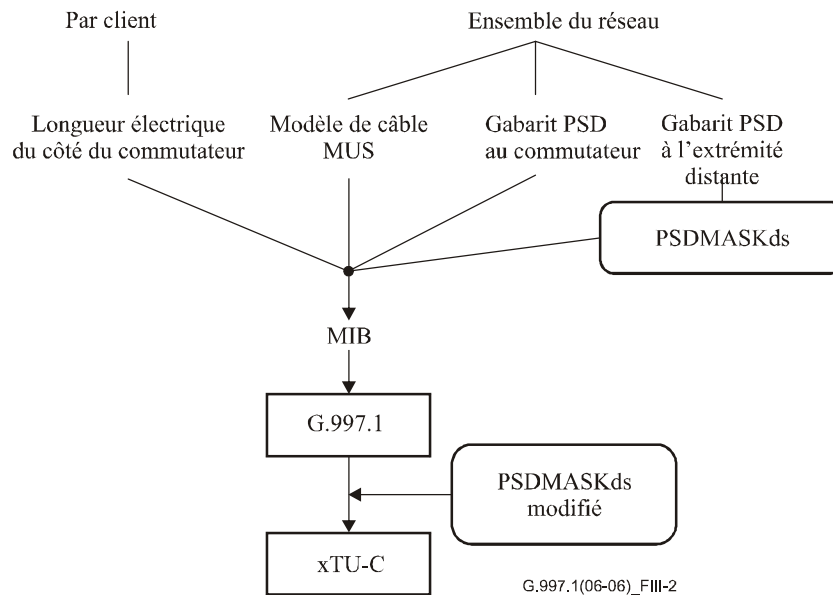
Par client

Ensemble du réseau

Longueur électrique du côté du commutateur

Modèle de câble MUS

Gabarit PSD au commutateur

Gabarit PSD à l'extrémité distante

PSDMASKds

MIB

G.997.1

PSDMASKds modifié

xTU-C

G.997.1(06-06)_FIII-2